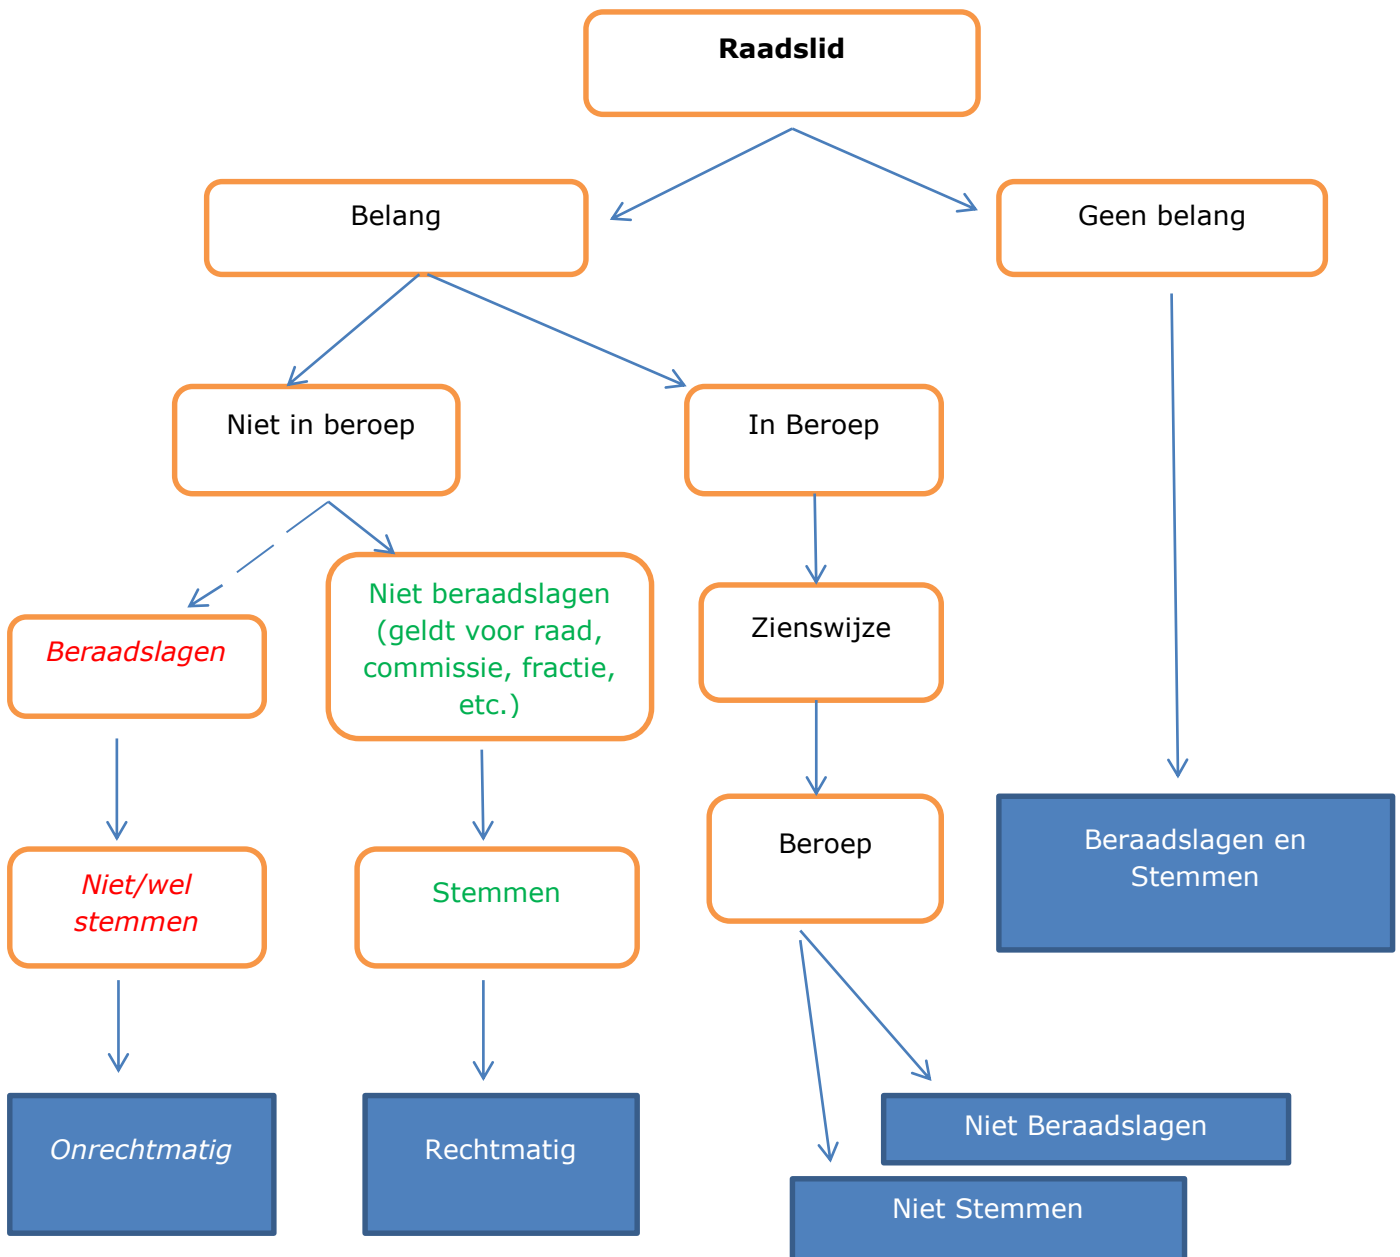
Raadslid

Belang

Geen belang

Niet in beroep

In Beroep

Beraadslagen

Niet beraadslagen (geldt voor raad, commissie, fractie, etc.)

Zienswijze

Niet/wel stemmen

Stemmen

Beroep

Beraadslagen en Stemmen

Onrechtmatig

Rechtmatig

Niet Beraadslagen

Niet Stemmen